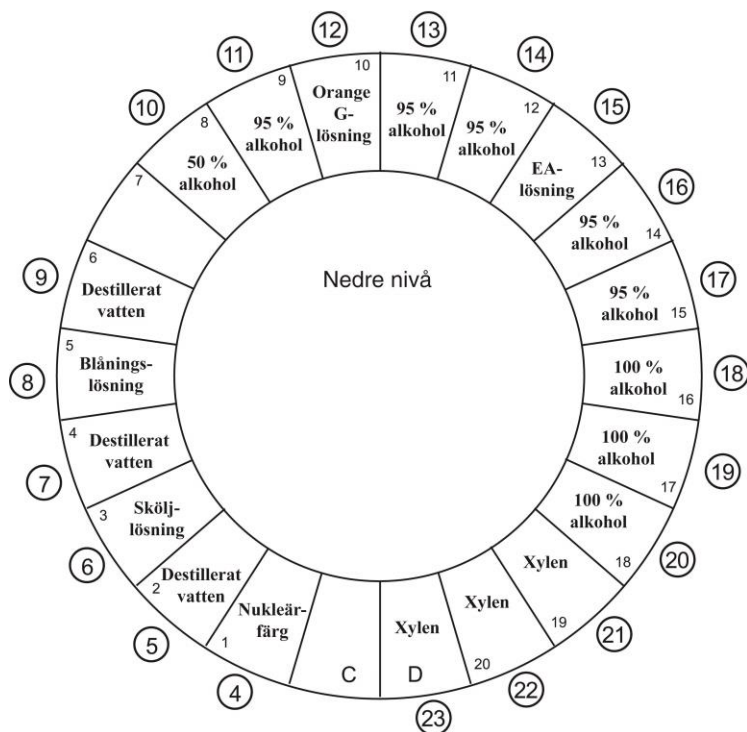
Nedre nivå

(4) 1 Nukleärfärg
(5) 2 Destillerat vatten
(6) 3 Sköljlösning
(7) 4 Destillerat vatten
(8) 5 Blåningslösning
(9) 6 Destillerat vatten
(10) 7
8 50 % alkohol
(11) 9 95 % alkohol
(12) 10 Orange G-lösning
(13) 11 95 % alkohol
(14) 12 95 % alkohol
(15) 13 EA-lösning
(16) 14 95 % alkohol
(17) 15 95 % alkohol
(18) 16 100 % alkohol
(19) 17 100 % alkohol
(20) 18 100 % alkohol
Xylen
(21) 19 Xylen
(22) 20 Xylen
(23) D
C